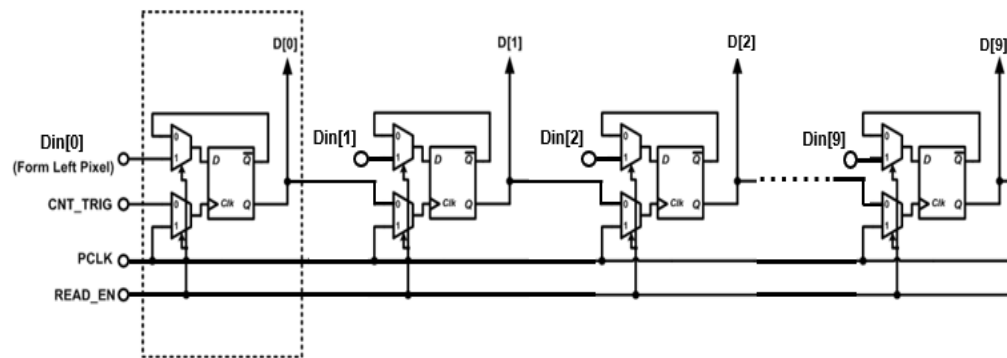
D[0]
D[1]
D[2]
D[9]
Din[0]
(Form Left Pixel)
CNT_TRIG
PCLK
READ_EN
Din[1]
Din[2]
Din[9]
0
1
D
$\overline{Q}$
Clk
Q
0
1
0
1
D
$\overline{Q}$
Clk
Q
0
1
0
1
D
$\overline{Q}$
Clk
Q
0
1
0
1
D
$\overline{Q}$
Clk
Q
0
1